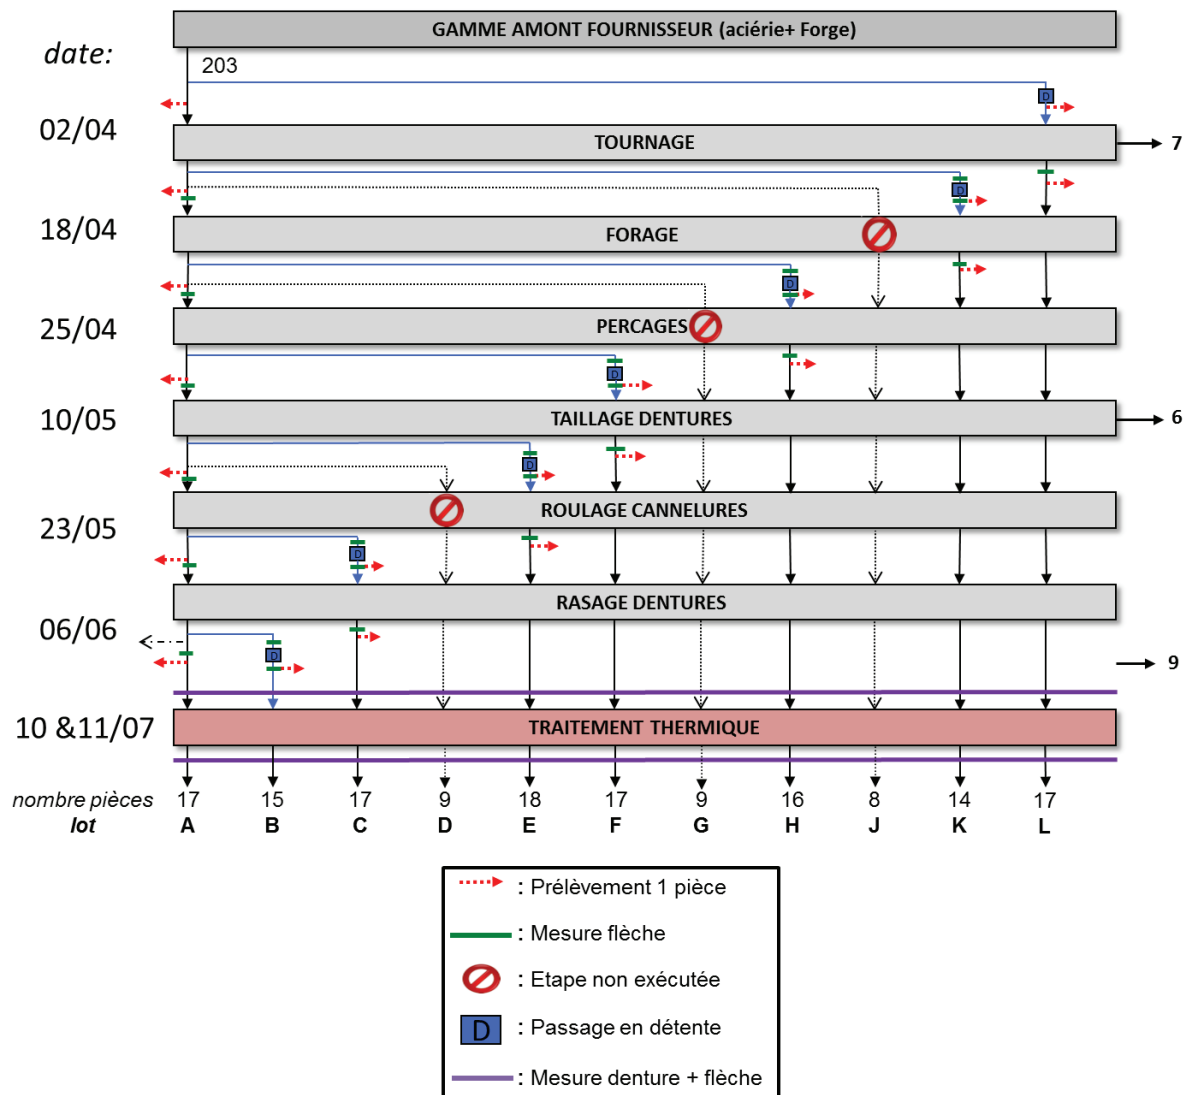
GAMME AMONT FOURNISSEUR (aciérie+ Forge)

date:

203

D

02/04

TOURNAGE

7

D

18/04

FORAGE

D

25/04

PERCAGES

D

10/05

TAILLAGE DENTURES

6

D

23/05

ROULAGE CANNELURES

D

RASAGE DENTURES

06/06

D

9

10 &11/07

TRAITEMENT THERMIQUE

| nombre pièces | 17 | 15 | 17 | 9 | 18 | 17 | 9 | 16 | 8 | 14 | 17 |
|---|---|---|---|---|---|---|---|---|---|---|---|
| lot | A | B | C | D | E | F | G | H | J | K | L |

: Prélèvement 1 pièce

: Mesure flèche

: Etape non exécutée

D : Passage en détente

: Mesure denture + flèche